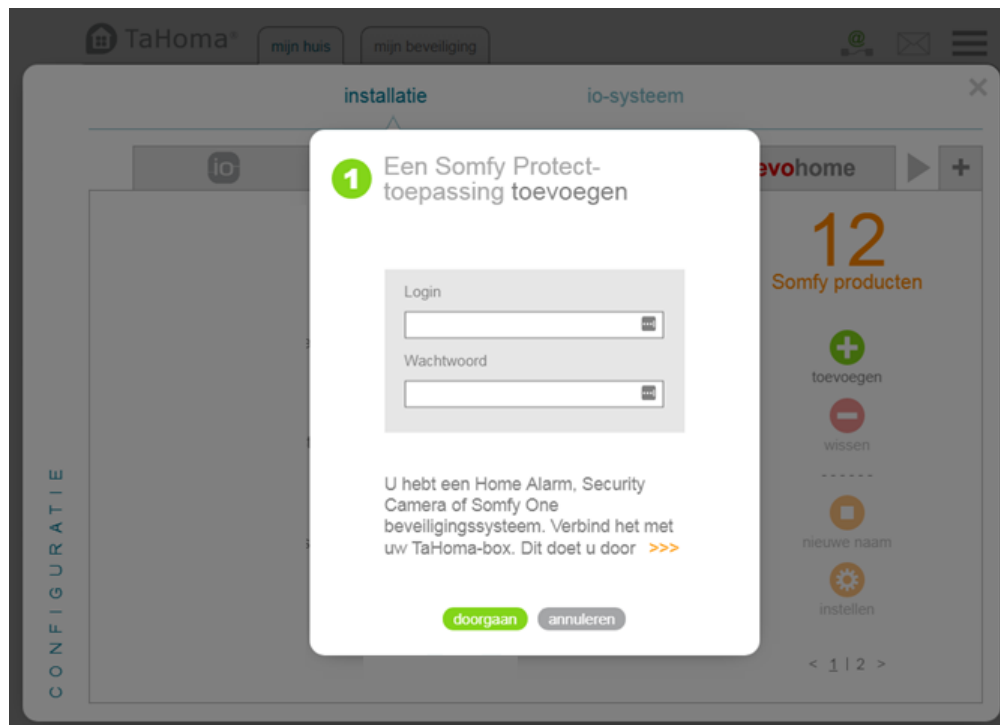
TaHoma®
mijn huis
mijn beveiliging

installatie
io-systeem

io
evohome
+

1 Een Somfy Protect-toepassing toevoegen

Login

Wachtwoord

U hebt een Home Alarm, Security Camera of Somfy One beveiligingssysteem. Verbind het met uw TaHoma-box. Dit doet u door >>>

doorgaan
annuleren

12
Somfy producten

toevoegen
wissen
------
nieuwe naam
instellen

< 1 | 2 >

CONFIGURATIE